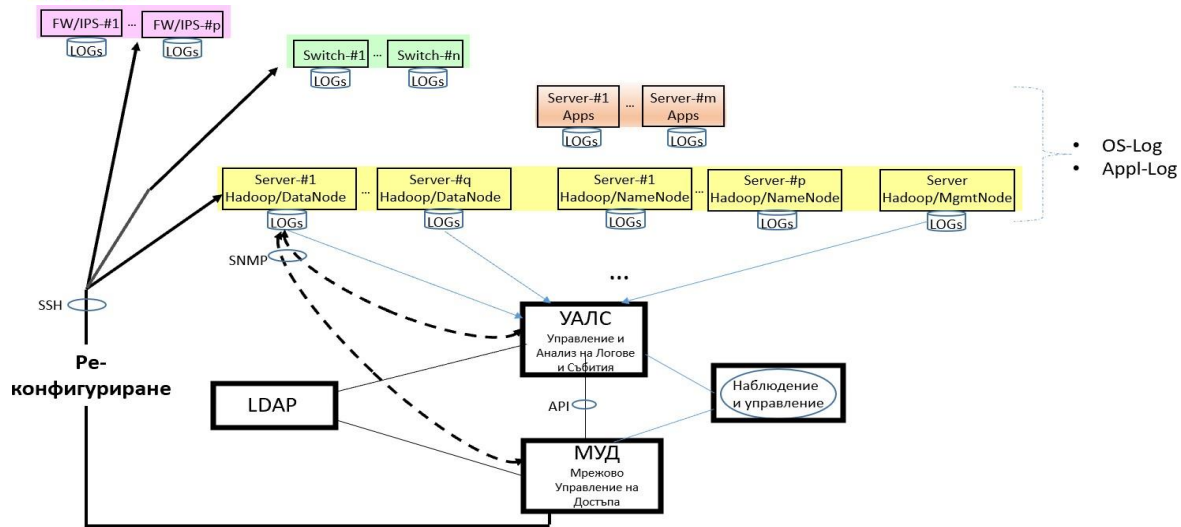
FW/IPS-#1 ... FW/IPS-#p
LOGs LOGs

Switch-#1 ... Switch-#n
LOGs LOGs

Server-#1 Apps ... Server-#m Apps
LOGs LOGs

• OS-Log
• Appl-Log

Server-#1 Hadoop/DataNode ... Server-#q Hadoop/DataNode
Server-#1 Hadoop/NameNode ... Server-#p Hadoop/NameNode
Server Hadoop/MgmtNode
LOGs LOGs LOGs LOGs LOGs

SNMP

...

SSH

УАЛС
Управление и Анализ на Логове и Събития

Ре-конфигуриране

LDAP

API

Наблюдение и управление

МУД
Мрежово Управление на Достъпа